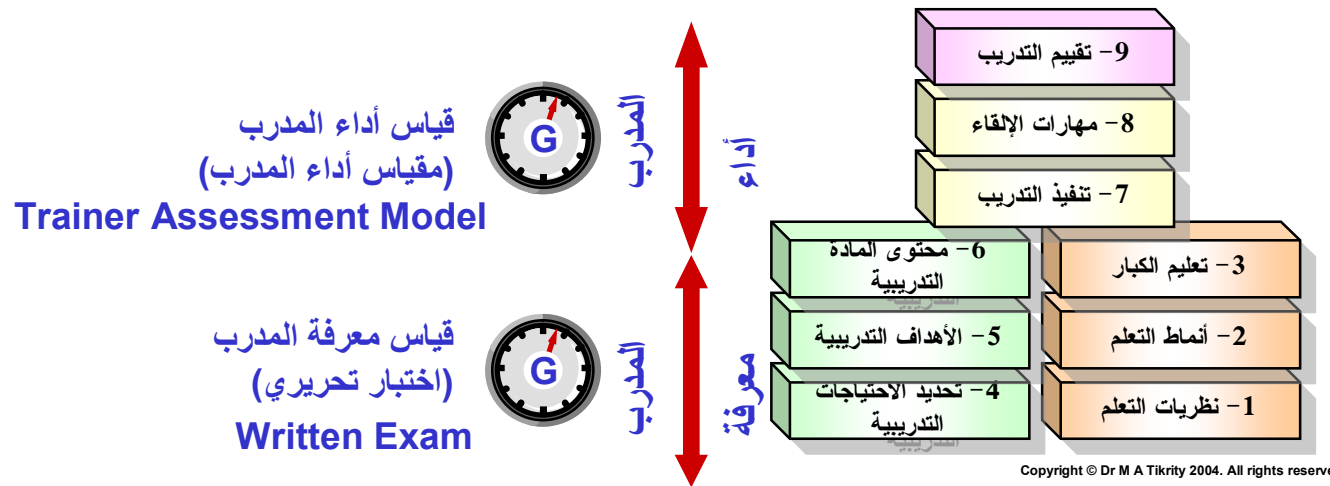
قياس أداء المدرب
(مقياس أداء المدرب)
Trainer Assessment Model

G

المدرب

أداء

9- تقييم التدريب

8- مهارات الإلقاء

7- تنفيذ التدريب

6- محتوى المادة التدريبية

3- تعليم الكبار

5- الأهداف التدريبية

2- أنماط التعلم

4- تحديد الاحتياجات التدريبية

1- نظريات التعلم

قياس معرفة المدرب
(اختبار تحريري)
Written Exam

G

المدرب

معرفة

Copyright © Dr M A Tikrity 2004. All rights reserve